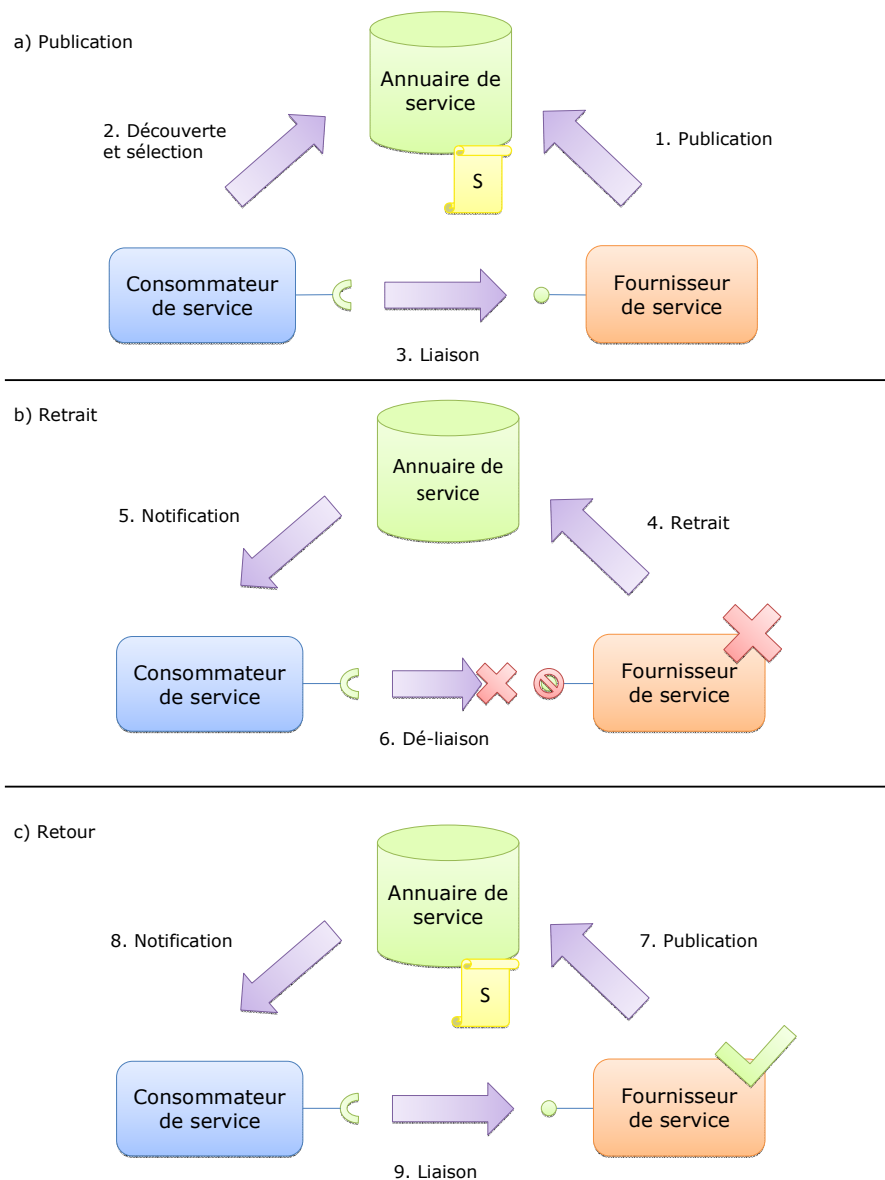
a) Publication

Annuaire de service

2. Découverte et sélection

1. Publication

S

Consommateur de service

Fournisseur de service

3. Liaison

b) Retrait

Annuaire de service

5. Notification

4. Retrait

Consommateur de service

Fournisseur de service

6. Dé-liaison

c) Retour

Annuaire de service

8. Notification

7. Publication

S

Consommateur de service

Fournisseur de service

9. Liaison